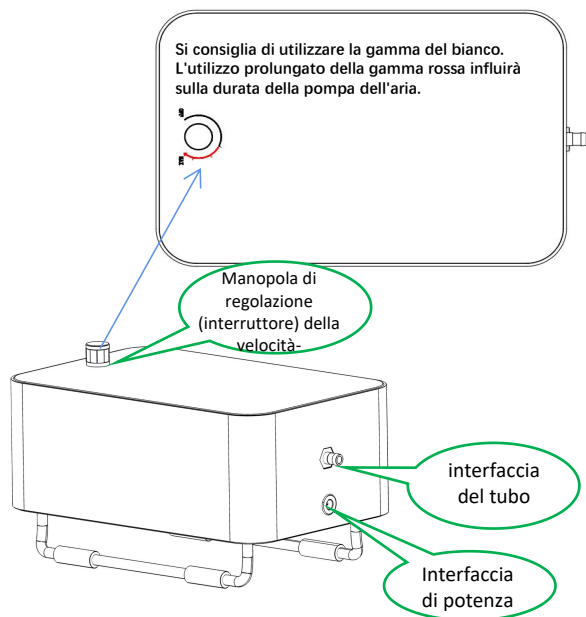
Si consiglia di utilizzare la gamma del bianco. L'utilizzo prolungato della gamma rossa influirà sulla durata della pompa dell'aria.

Manopola di regolazione (interruttore) della velocità-

interfaccia del tubo

Interfaccia di potenza